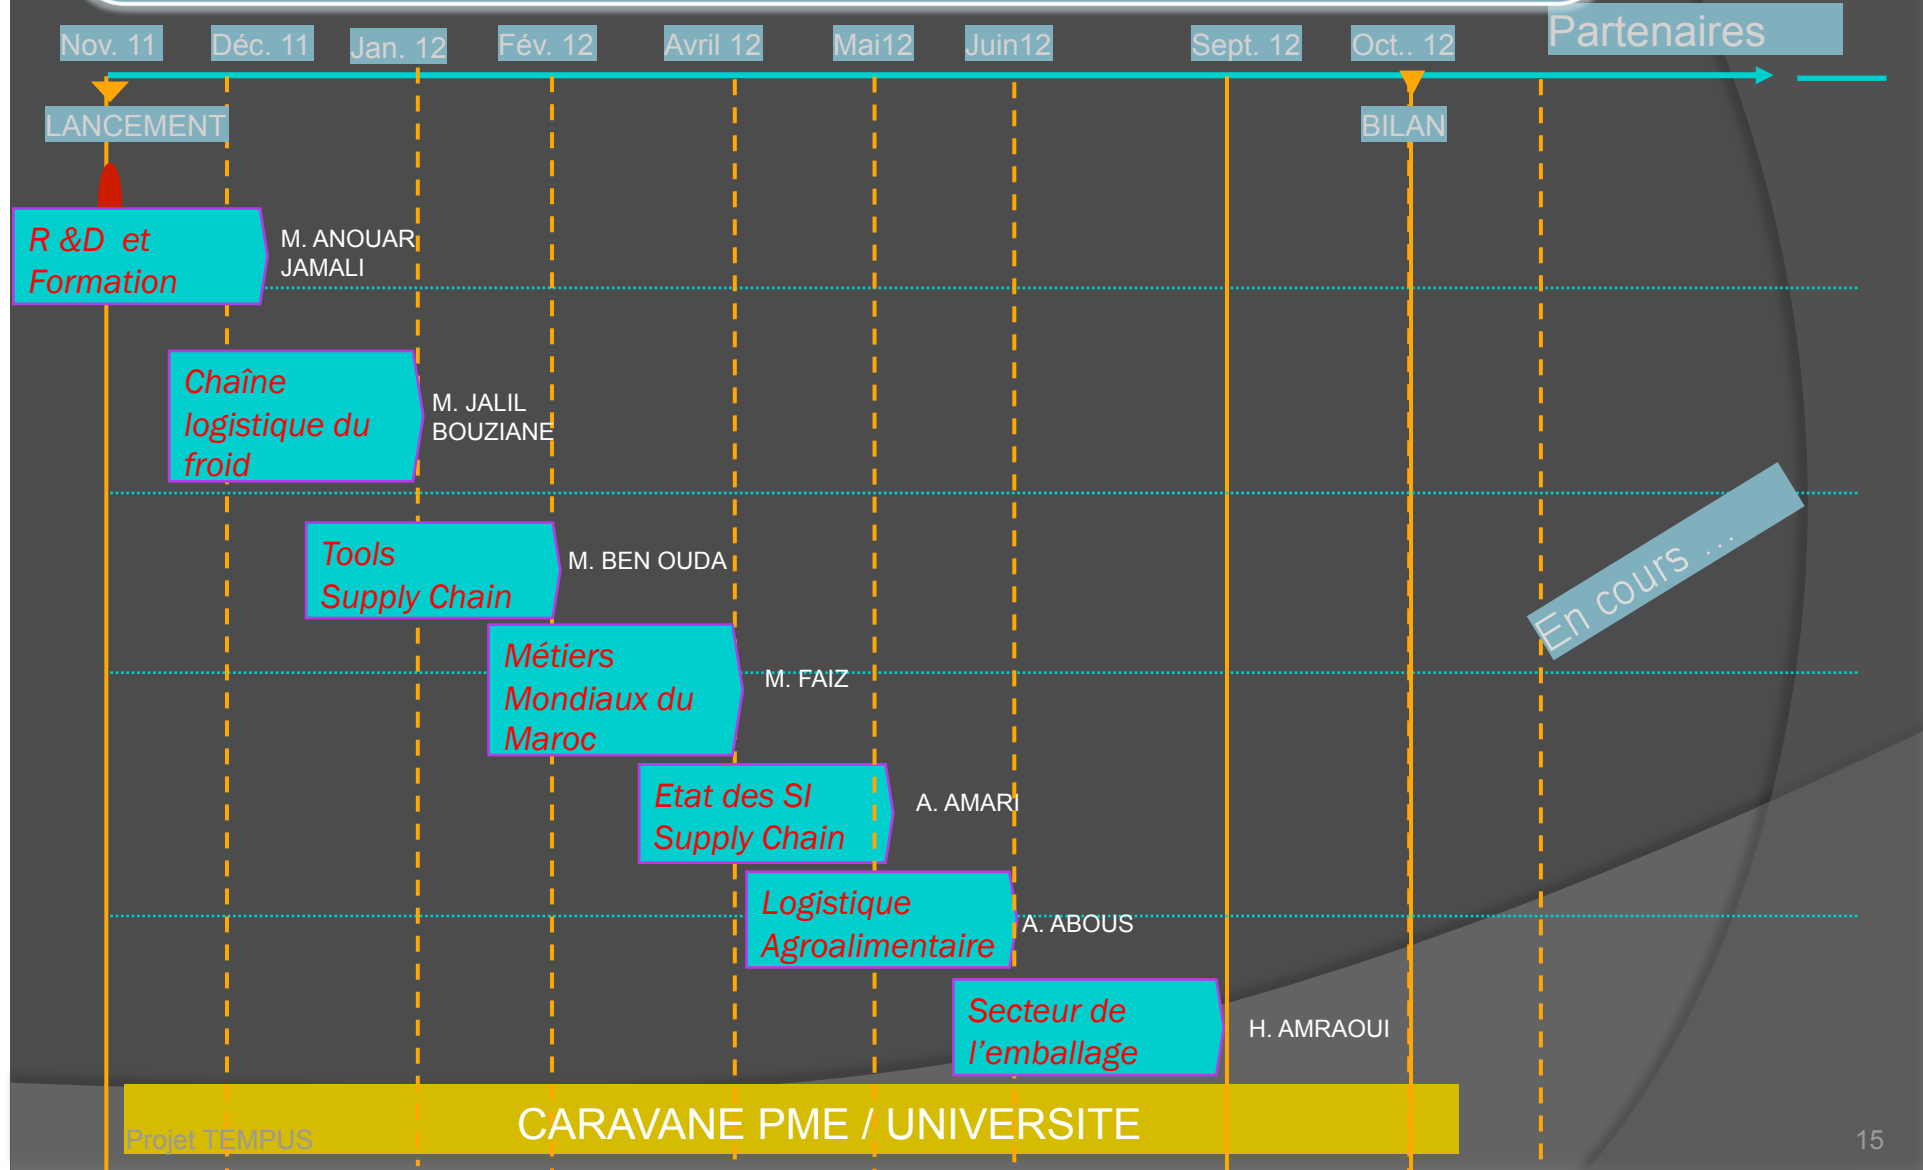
Nov. 11 Déc. 11 Jan. 12 Fév. 12 Avril 12 Mai12 Juin12 Sept. 12 Oct.. 12

Partenaires

LANCEMENT

BILAN

R &D et Formation

M. ANOUAR JAMALI

Chaîne logistique du froid

M. JALIL BOUZIANE

Tools Supply Chain

M. BEN OUDA

Métiers Mondiaux du Maroc

M. FAIZ

Etat des SI Supply Chain

A. AMARI

Logistique Agroalimentaire

A. ABOUS

Secteur de l'emballage

H. AMRAOUI

En cours …

Projet TEMPUS

CARAVANE PME / UNIVERSITE

15